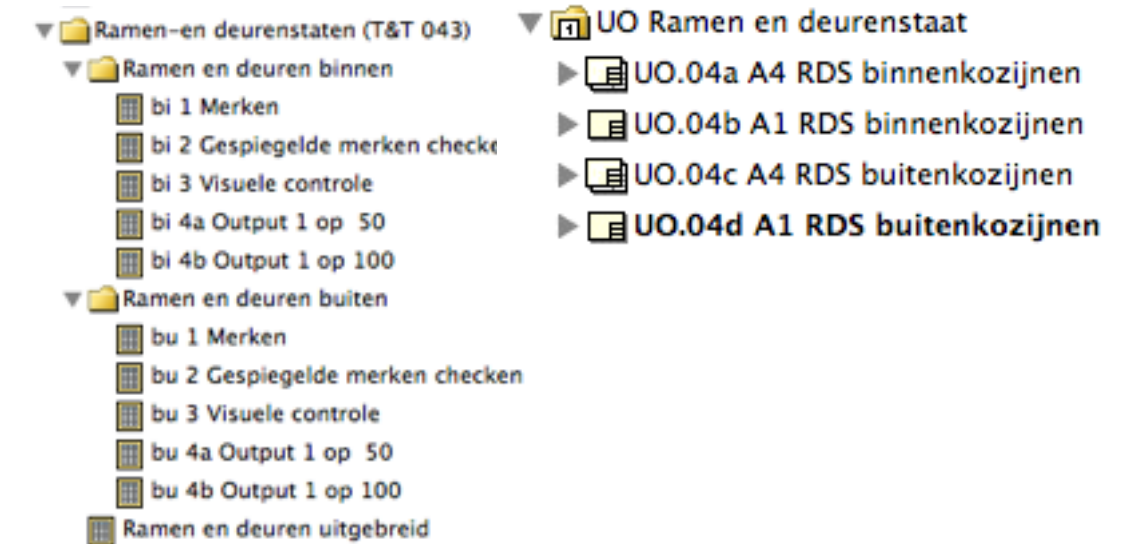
Ramen-en deurenstaten (T&T 043)
Ramen en deuren binnen
bi 1 Merken
bi 2 Gespiegelde merken checke
bi 3 Visuele controle
bi 4a Output 1 op 50
bi 4b Output 1 op 100
Ramen en deuren buiten
bu 1 Merken
bu 2 Gespiegelde merken checken
bu 3 Visuele controle
bu 4a Output 1 op 50
bu 4b Output 1 op 100
Ramen en deuren uitgebreid

UO Ramen en deurenstaat
UO.04a A4 RDS binnenkozijnen
UO.04b A1 RDS binnenkozijnen
UO.04c A4 RDS buitenkozijnen
UO.04d A1 RDS buitenkozijnen